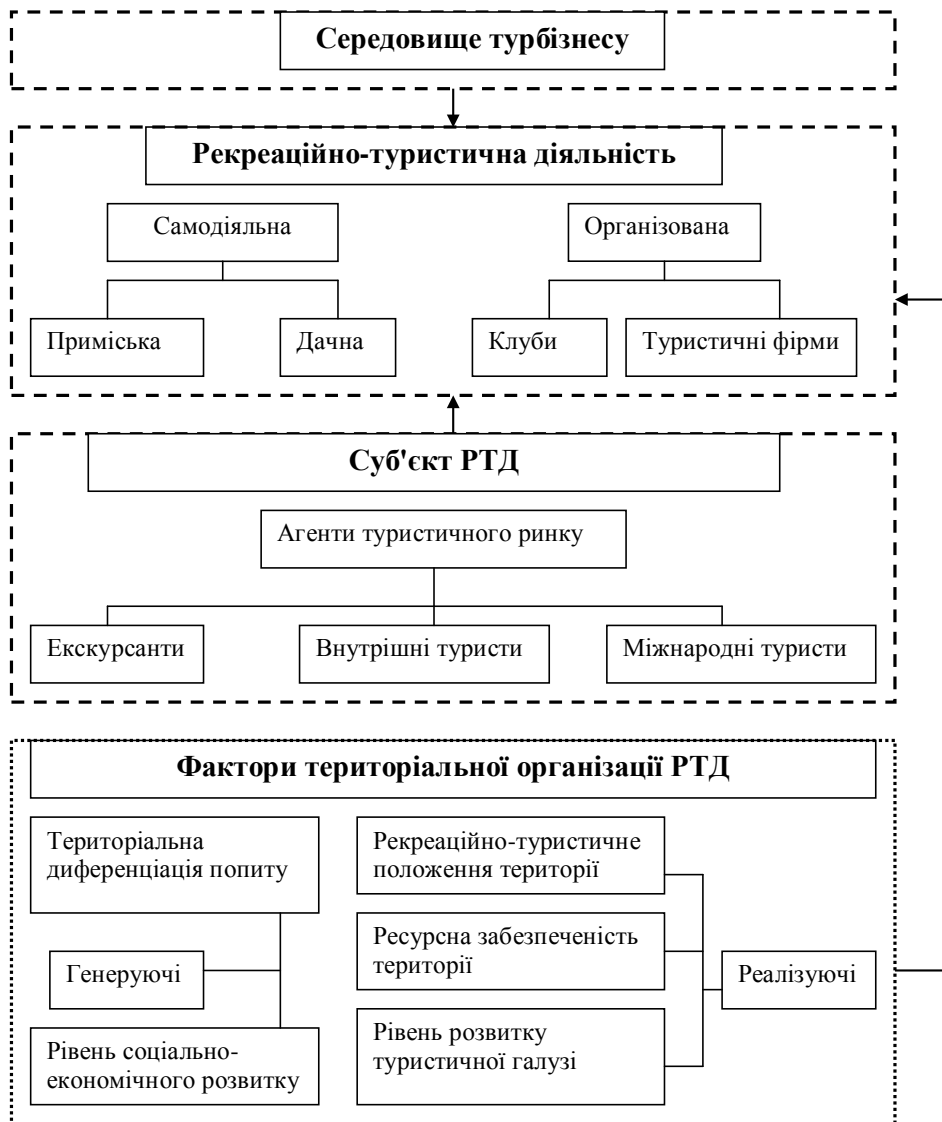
Середовище турбізнесу

Рекреаційно-туристична діяльність

Самодіяльна

Організована

Приміська

Дачна

Клуби

Туристичні фірми

Суб'єкт РТД

Агенти туристичного ринку

Екскурсанти

Внутрішні туристи

Міжнародні туристи

Фактори територіальної організації РТД

Територіальна диференціація попиту

Генеруючі

Рівень соціально-економічного розвитку

Рекреаційно-туристичне положення території

Ресурсна забезпеченість території

Рівень розвитку туристичної галузі

Реалізуючі